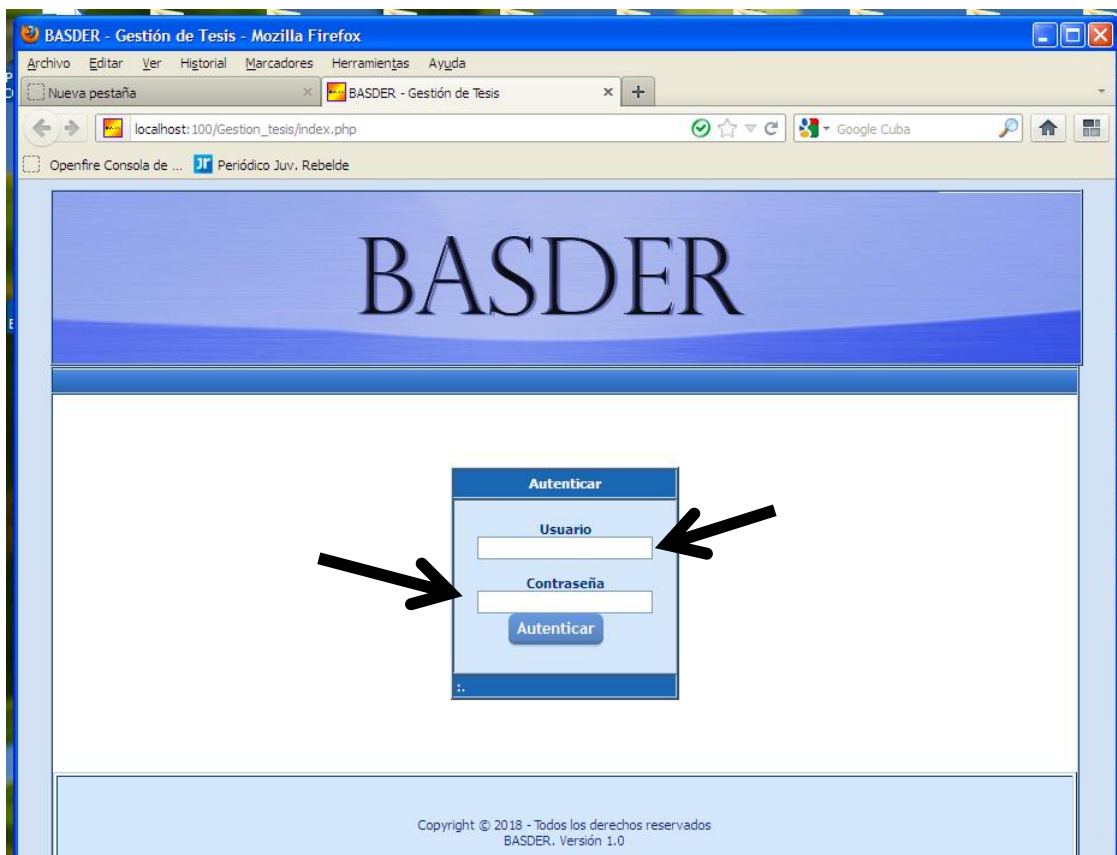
BASDER - Gestión de Tesis - Mozilla Firefox

Archivo Editar Ver Historial Marcadores Herramientas Ayuda

Nueva pestaña ×
BASDER - Gestión de Tesis ×
+

localhost:100/Gestion_tesis/index.php

Google Cuba

Openfire Consola de ...
JR Periódico Juv. Rebelde

BASDER

Autenticar

Usuario

Contraseña

Autenticar

:.

Copyright © 2018 - Todos los derechos reservados
BASDER. Versión 1.0